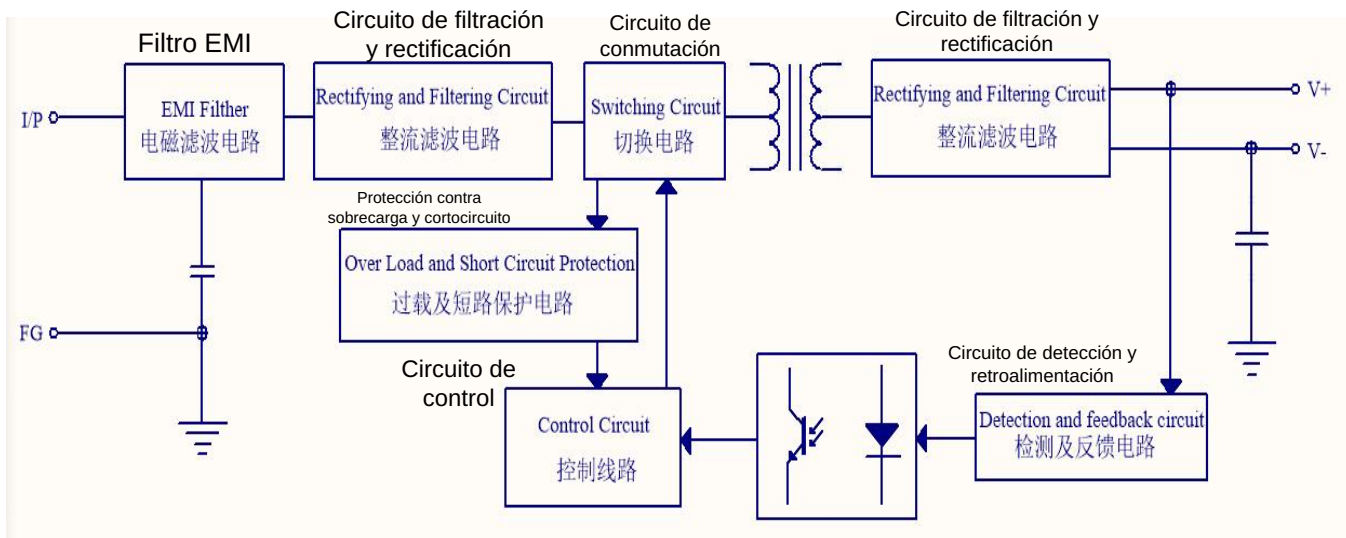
Filtro EMI

Circuito de filtración y rectificación

Circuito de conmutación

Circuito de filtración y rectificación

I/P

EMI Filther
电磁滤波电路

Rectifying and Filtering Circuit
整流滤波电路

Switching Circuit
切换电路

Rectifying and Filtering Circuit
整流滤波电路

V+

V-

Protección contra sobrecarga y cortocircuito

Over Load and Short Circuit Protection
过载及短路保护电路

FG

Circuito de control

Control Circuit
控制线路

Circuito de detección y retroalimentación

Detection and feedback circuit
检测及反馈电路